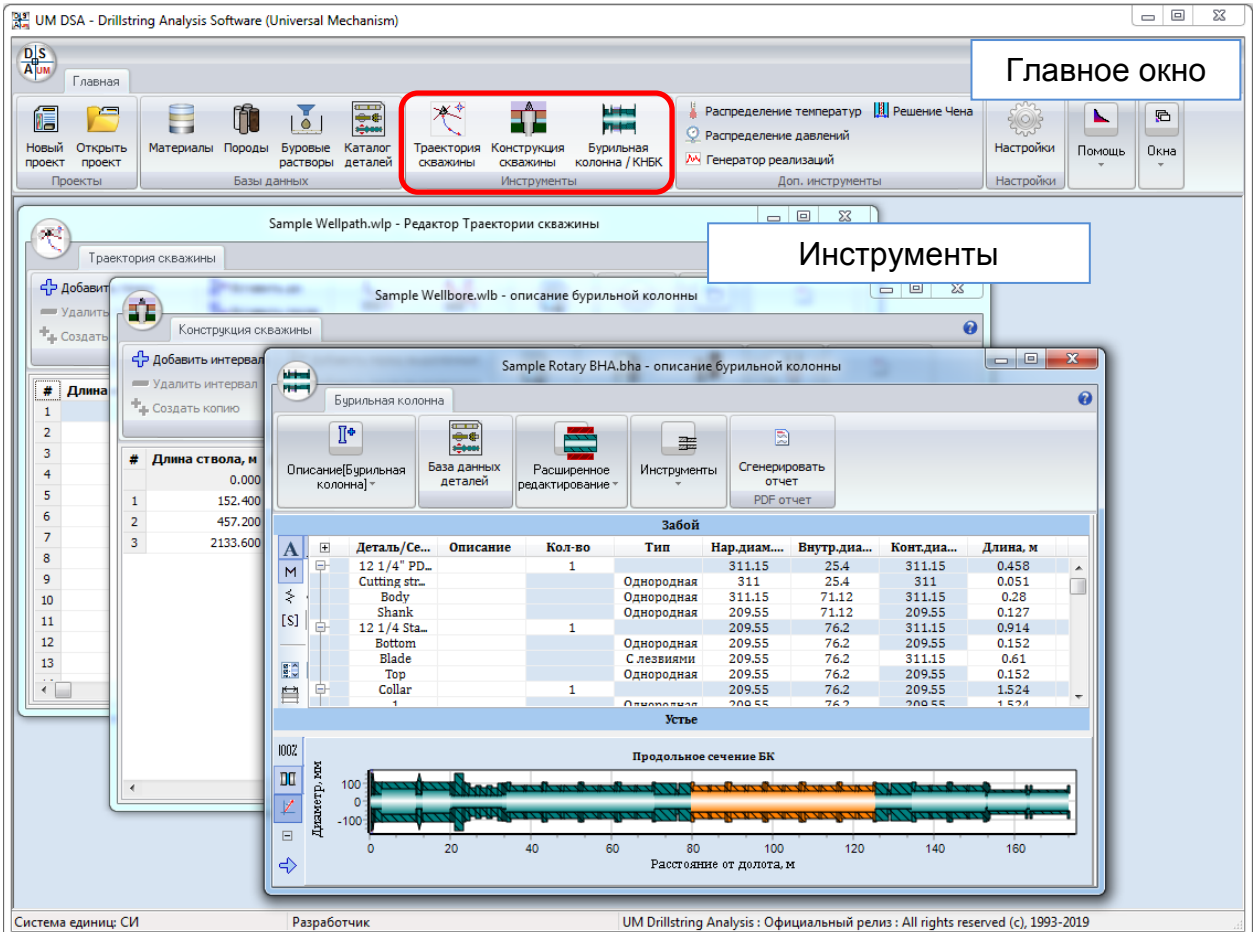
UM DSA - Drillstring Analysis Software (Universal Mechanism)

Главная

Новый проект | Открыть проект
Проекты

Материалы | Породы | Буровые растворы | Каталог деталей
Базы данных

Траектория скважины | Конструкция скважины | Бурильная колонна / КНБК
Инструменты

Распределение температур | Решение Чена
Распределение давлений
Генератор реализаций
Доп. инструменты

Настройки
Настройки

Помощь | Окна

Главное окно

Инструменты

Sample Wellpath.wlp - Редактор Траектории скважины
Траектория скважины
Добавить
Удалить
Создать

| # | Длина |
|---|---|
| 1 | |
| 2 | |
| 3 | |
| 4 | |
| 5 | |
| 6 | |
| 7 | |
| 8 | |
| 9 | |
| 10 | |
| 11 | |
| 12 | |
| 13 | |

Sample Wellbore.wlb - описание бурильной колонны
Конструкция скважины
Добавить интервал
Удалить интервал
Создать копию

| # | Длина ствола, м |
|---|---|
| | 0.000 |
| 1 | 152.400 |
| 2 | 457.200 |
| 3 | 2133.600 |

Sample Rotary BHA.bha - описание бурильной колонны
Бурильная колонна

Описание[Бурильная колонна] | База данных деталей | Расширенное редактирование | Инструменты | Сгенерировать отчет
PDF отчет

Забой

| Деталь/Се... | Описание | Кол-во | Тип | Нар.диам... | Внутр.диа... | Конт.диа... | Длина, м |
|---|---|---|---|---|---|---|---|
| 12 1/4" PD... | | 1 | | 311.15 | 25.4 | 311.15 | 0.458 |
| Cutting str... | | | Однородная | 311 | 25.4 | 311 | 0.051 |
| Body | | | Однородная | 311.15 | 71.12 | 311.15 | 0.28 |
| Shank | | | Однородная | 209.55 | 71.12 | 209.55 | 0.127 |
| 12 1/4 Sta... | | 1 | | 209.55 | 76.2 | 311.15 | 0.914 |
| Bottom | | | Однородная | 209.55 | 76.2 | 209.55 | 0.152 |
| Blade | | | С лезвиями | 209.55 | 76.2 | 311.15 | 0.61 |
| Top | | | Однородная | 209.55 | 76.2 | 209.55 | 0.152 |
| Collar | | 1 | | 209.55 | 76.2 | 209.55 | 1.524 |
| 1 | | | Однородная | 209.55 | 76.2 | 209.55 | 1.524 |

Устье

A M [S] 100%

Продольное сечение БК
Диаметр, мм
100
0
-100
0 20 40 60 80 100 120 140 160
Расстояние от долота, м

Система единиц: СИ | Разработчик | UM Drillstring Analysis : Официальный релиз : All rights reserved (c), 1993-2019